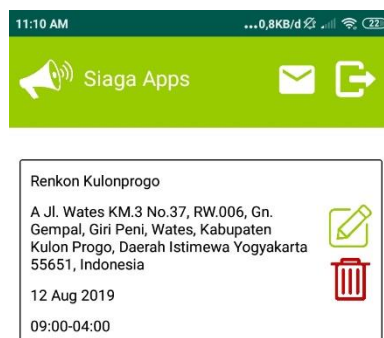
11:10 AM ...0,8KB/d 22

Siaga Apps

Renkon Kulonprogo

A Jl. Wates KM.3 No.37, RW.006, Gn. Gempal, Giri Peni, Wates, Kabupaten Kulon Progo, Daerah Istimewa Yogyakarta 55651, Indonesia

12 Aug 2019

09:00-04:00